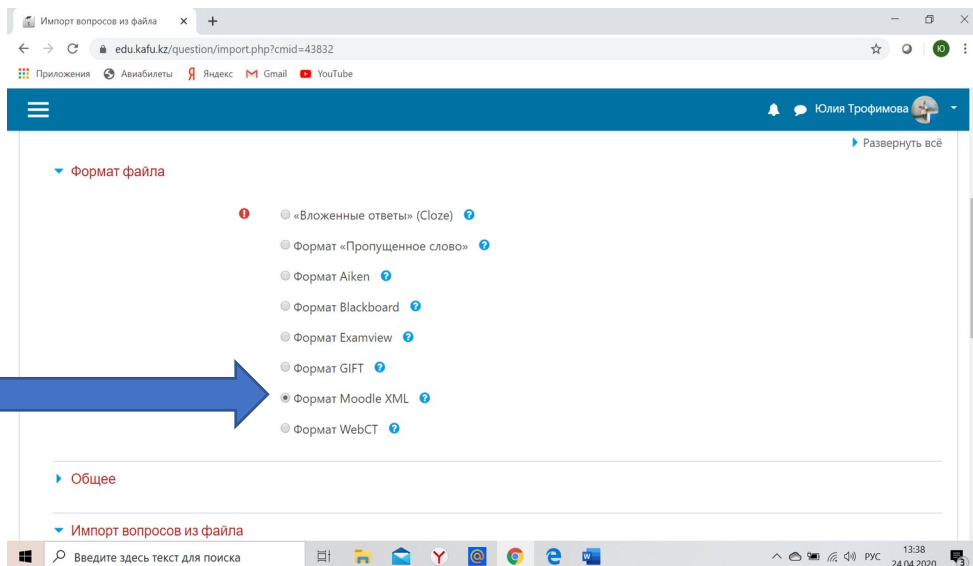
Импорт вопросов из файла × +

edu.kafu.kz/question/import.php?cmid=43832

Приложения Авиабилеты Яндекс Gmail YouTube

Юлия Трофимова

▸ Развернуть всё

▾ Формат файла

«Вложенные ответы» (Cloze)

Формат «Пропущенное слово»

Формат Aiken

Формат Blackboard

Формат Examview

Формат GIFT

Формат Moodle XML

Формат WebCT

▸ Общее

▾ Импорт вопросов из файла

Введите здесь текст для поиска

РУС 13:38 24.04.2020